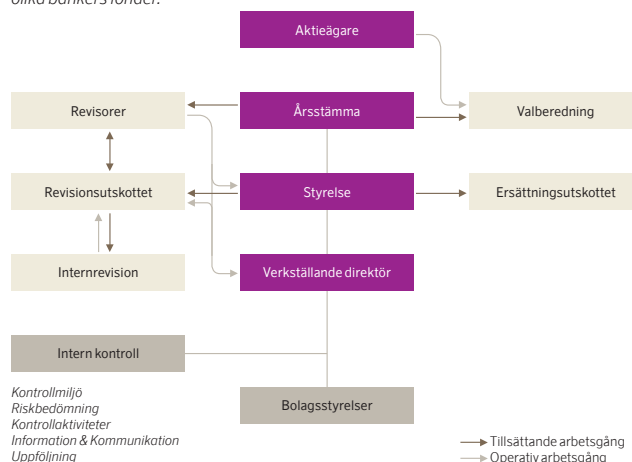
olika bankers fonder.

Aktieägare

Revisorer

Årsstämma

Valberedning

Revisionsutskottet

Styrelse

Ersättningsutskottet

Internrevision

Verkställande direktör

Intern kontroll

Kontrollmiljö
Riskbedömning
Kontrollaktiviteter
Information & Kommunikation
Uppföljning

Bolagsstyrelser

Tillsättande arbetsgång
Operativ arbetsgång